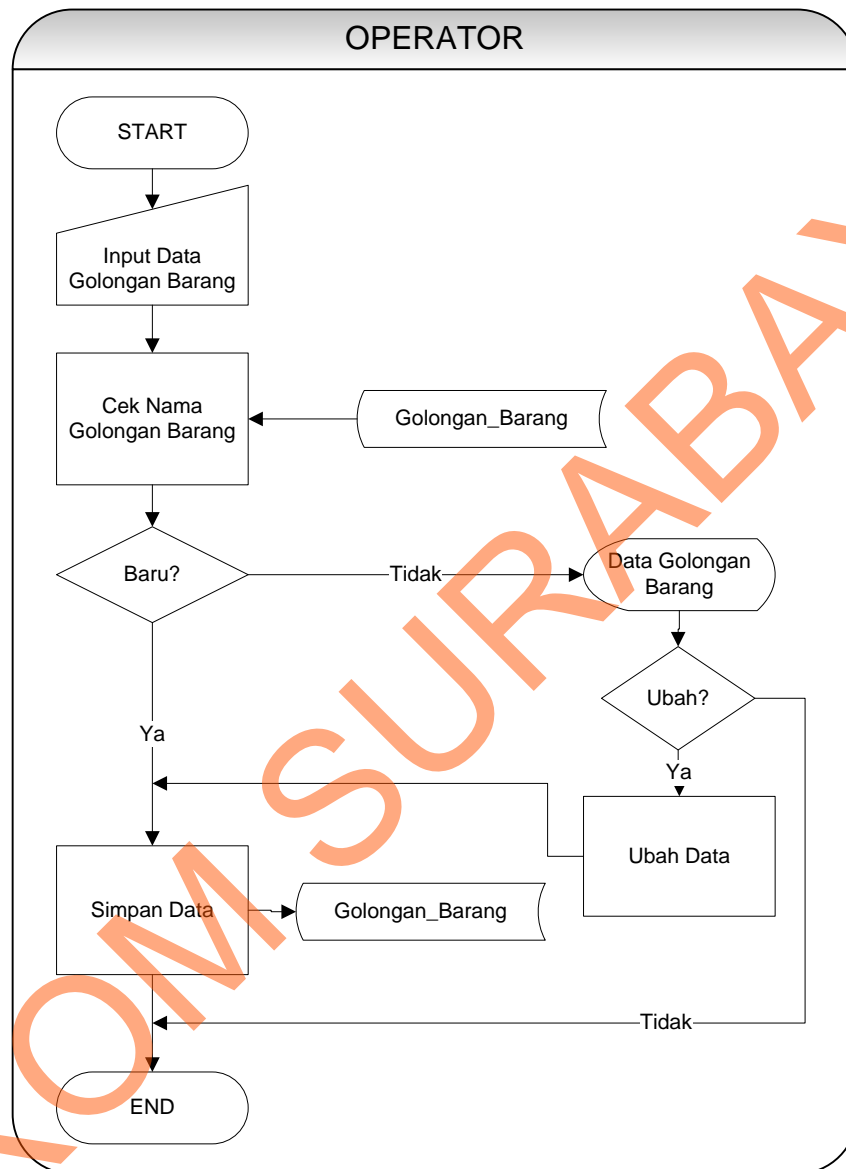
OPERATOR

START

Input Data Golongan Barang

Cek Nama Golongan Barang

Golongan_Barang

Baru?

Tidak

Data Golongan Barang

Ubah?

Ya

Ya

Ubah Data

Simpan Data

Golongan_Barang

Tidak

END

OM SURABA